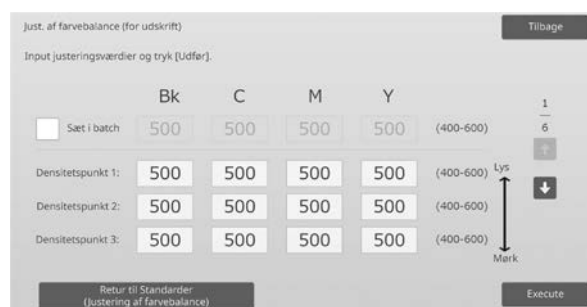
Just. af farvebalance (for udskrift)

Tilbage

Input justeringsværdier og tryk [Udfør].

| | Bk | C | M | Y | |
|---|---|---|---|---|---|
| Sæt i batch | 500 | 500 | 500 | 500 | (400-600) |
| Densitetspunkt 1: | 500 | 500 | 500 | 500 | (400-600) |
| Densitetspunkt 2: | 500 | 500 | 500 | 500 | (400-600) |
| Densitetspunkt 3: | 500 | 500 | 500 | 500 | (400-600) |

Lys

Mørk

$\frac{1}{6}$

Retur til Standarder (Justering af farvebalance)

Execute